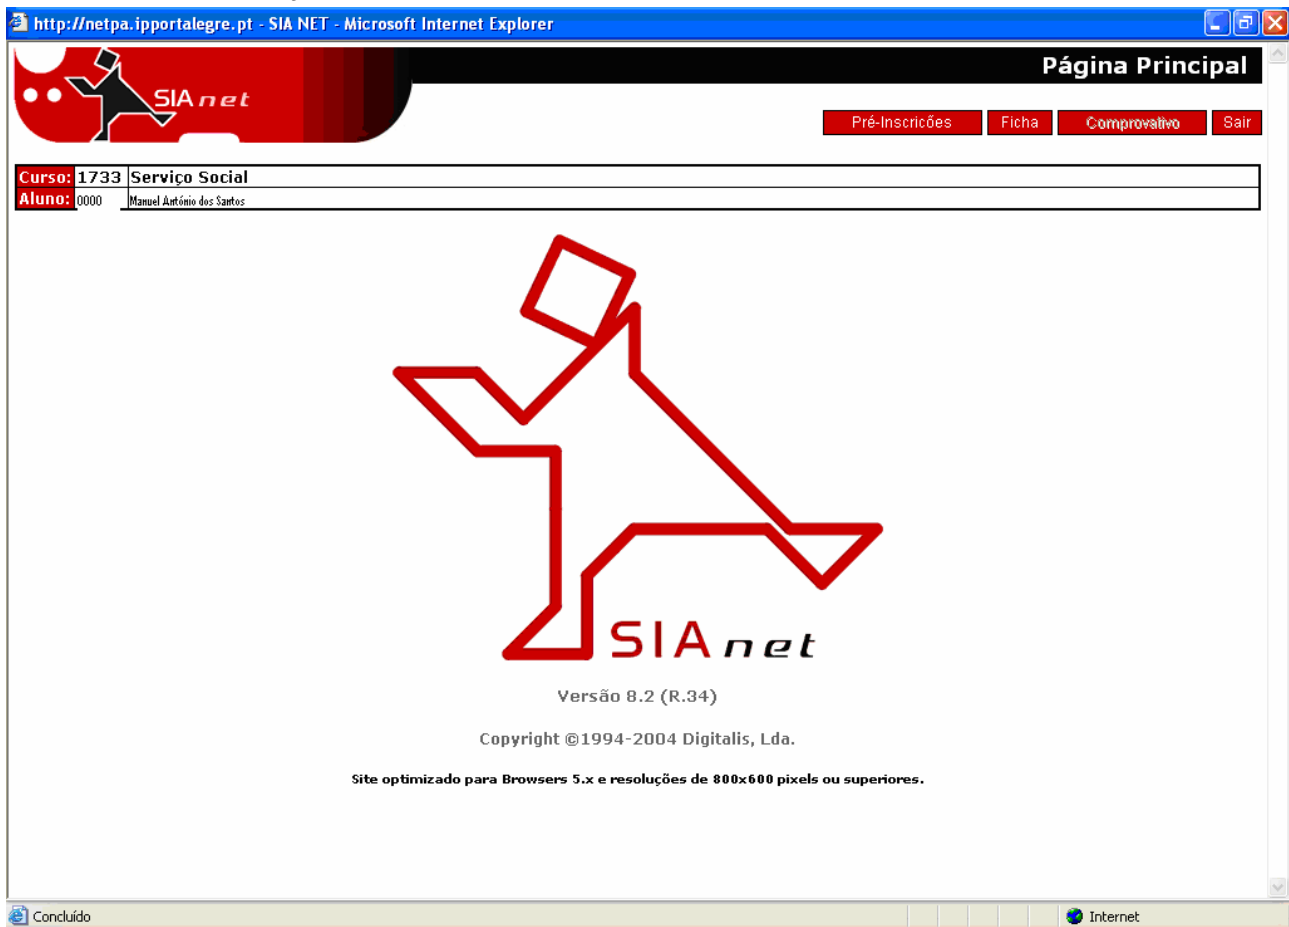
http://netpa.ipportalegre.pt - SIA NET - Microsoft Internet Explorer

SIAnet

Página Principal

Pré-Inscricões | Ficha | Comprovativo | Sair

| Curso: | 1733 | Serviço Social |
|---|---|---|
| Aluno: | 0000 | Manuel António dos Santos |

SIAnet

Versão 8.2 (R.34)

Copyright ©1994-2004 Digitalis, Lda.

Site optimizado para Browsers 5.x e resoluções de 800x600 pixels ou superiores.

Concluído

Internet